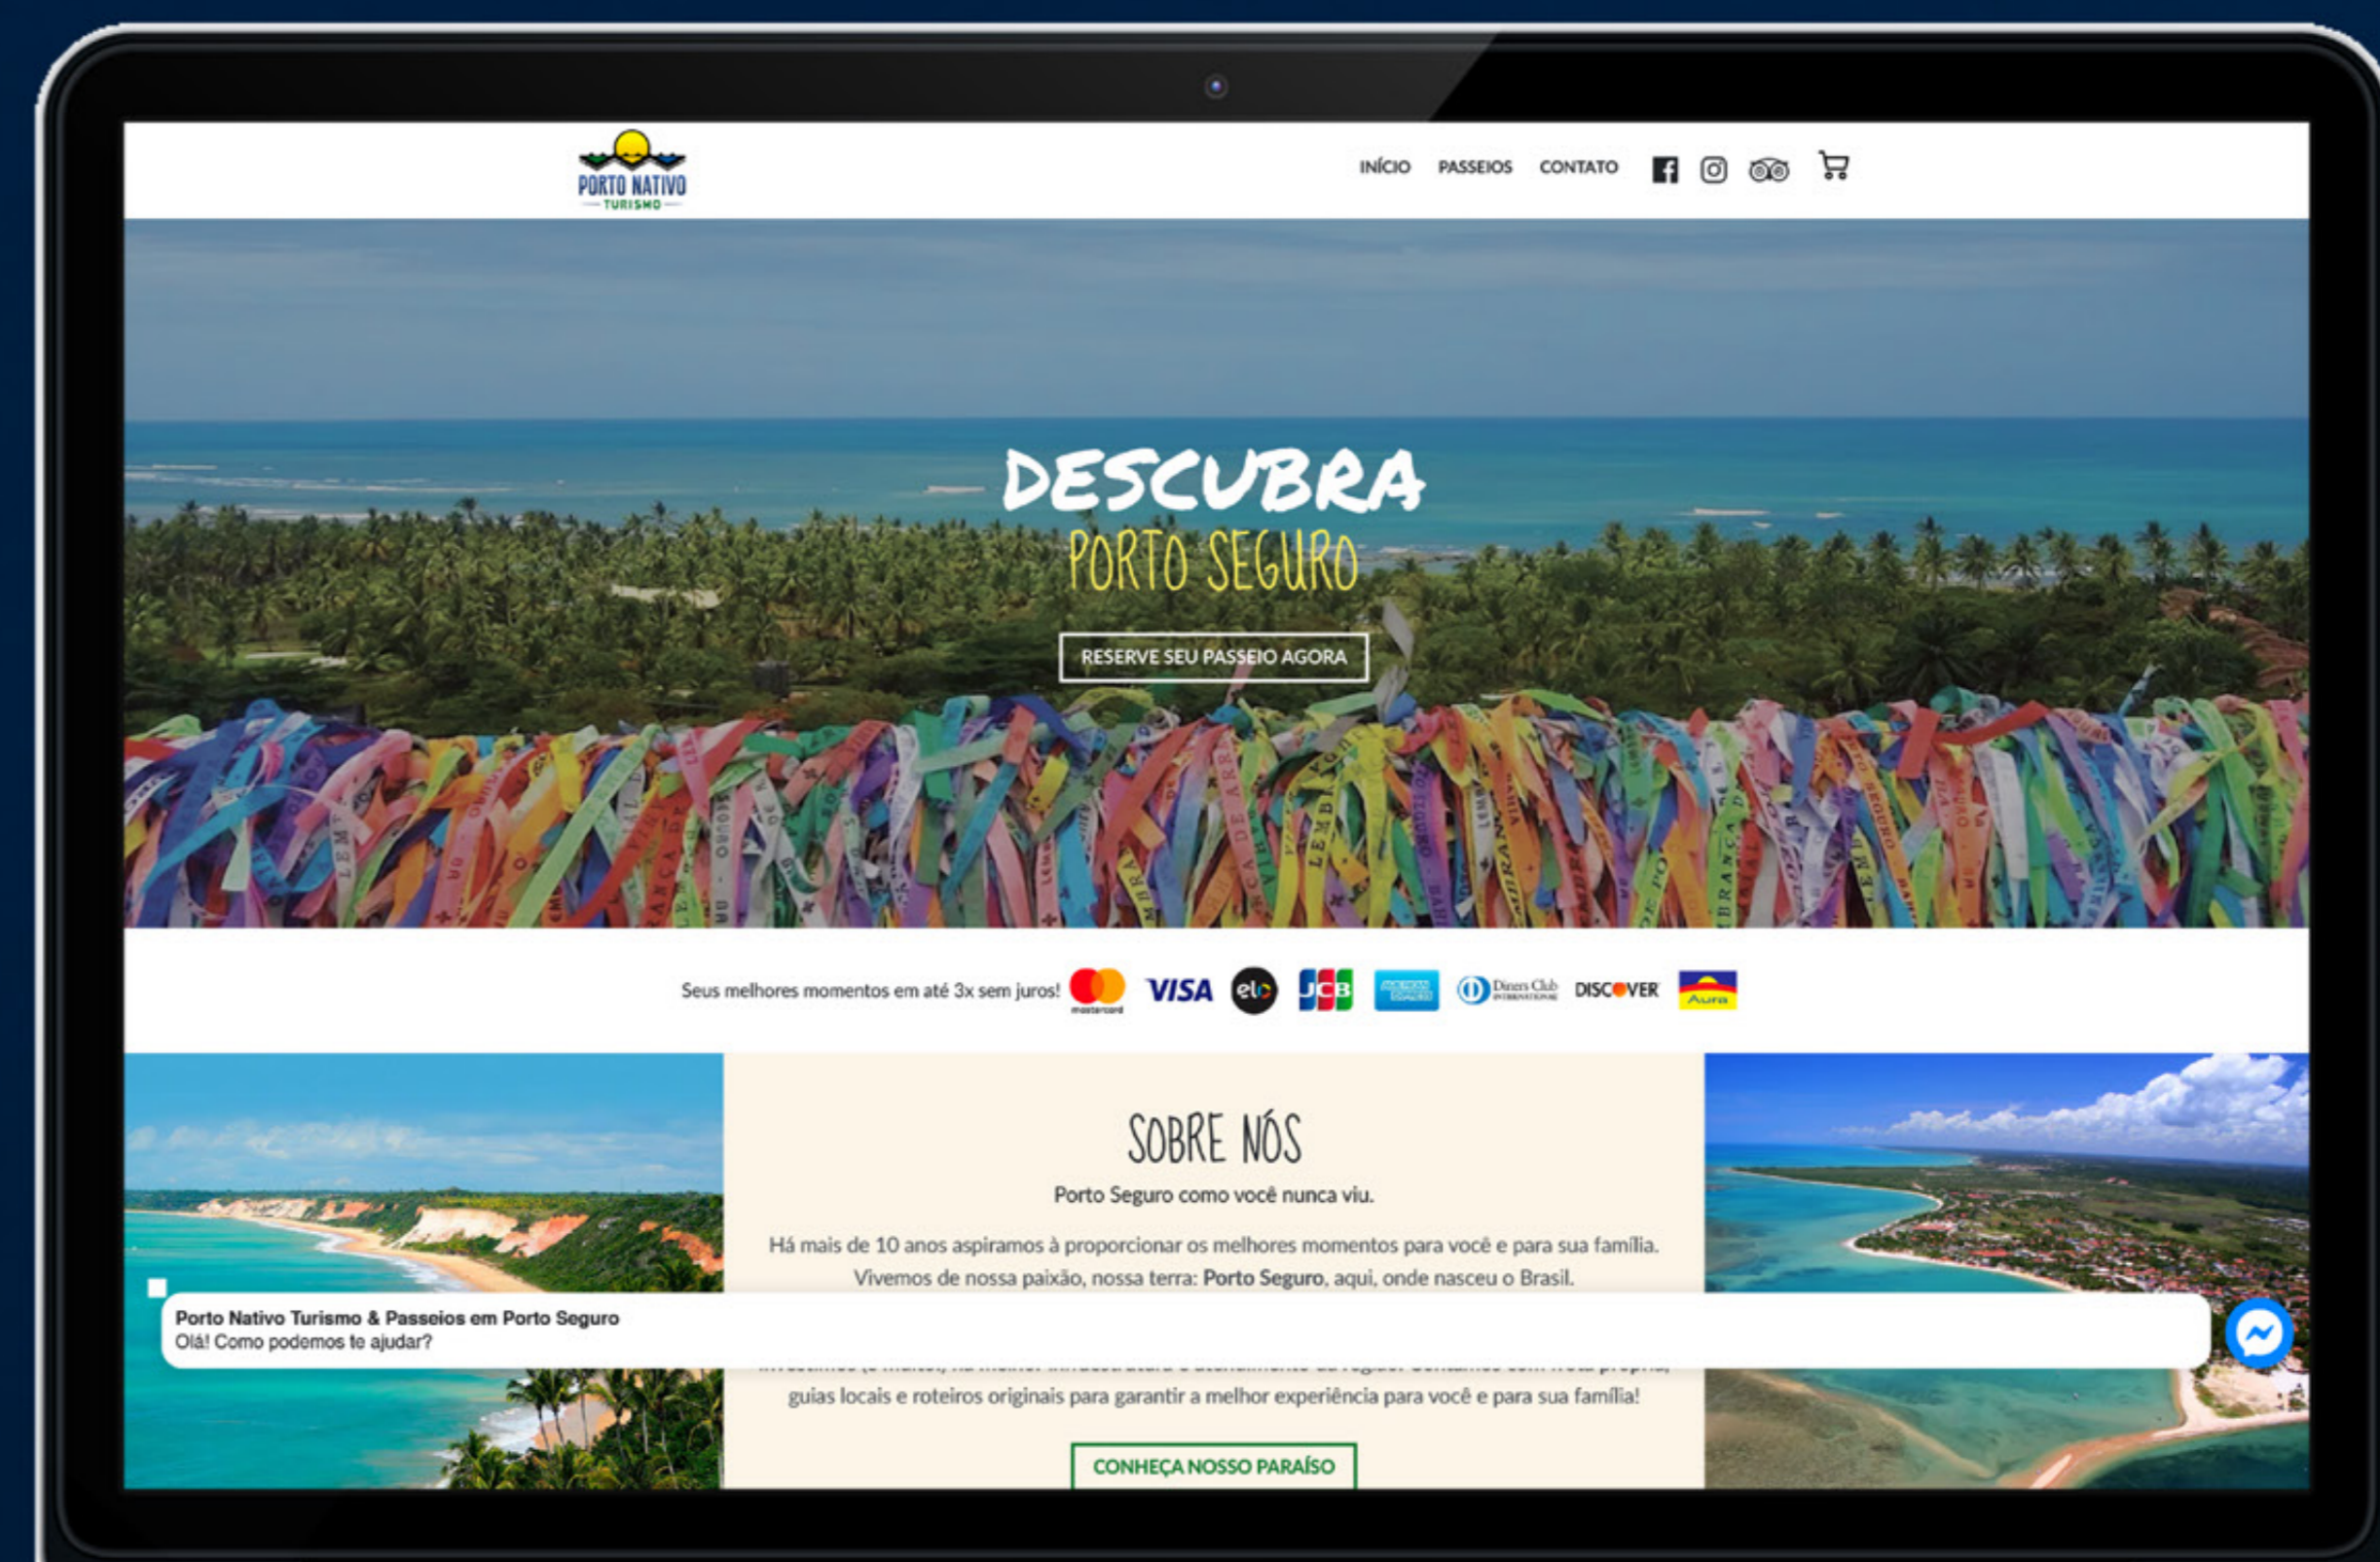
PORTO NATIVO
TURISMO

INÍCIO PASSEIOS CONTATO

DESCUBRA
PORTO SEGURO

RESERVE SEU PASSEIO AGORA

Seus melhores momentos em até 3x sem juros! mastercard VISA elo JCB AMERICAN EXPRESS Diners Club INTERNATIONAL DISCOVER Aura

SOBRE NÓS

Porto Seguro como você nunca viu.

Há mais de 10 anos aspiramos à proporcionar os melhores momentos para você e para sua família. Vivemos de nossa paixão, nossa terra: Porto Seguro, aqui, onde nasceu o Brasil.

Porto Nativo Turismo & Passeios em Porto Seguro
Olá! Como podemos te ajudar?

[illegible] guias locais e roteiros originais para garantir a melhor experiência para você e para sua família!

CONHEÇA NOSSO PARAÍSO